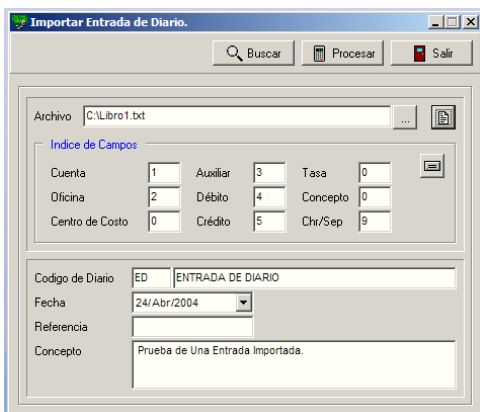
Importar Entrada de Diario.

Buscar
Procesar
Salir

Archivo C:\Libro1.txt ...

Indice de Campos

| | | | | | |
|---|---|---|---|---|---|
| Cuenta | 1 | Auxiliar | 3 | Tasa | 0 |
| Oficina | 2 | Débito | 4 | Concepto | 0 |
| Centro de Costo | 0 | Crédito | 5 | Chr/Sep | 9 |

Codigo de Diario ED ENTRADA DE DIARIO
Fecha 24/Abr/2004
Referencia
Concepto Prueba de Una Entrada Importada.